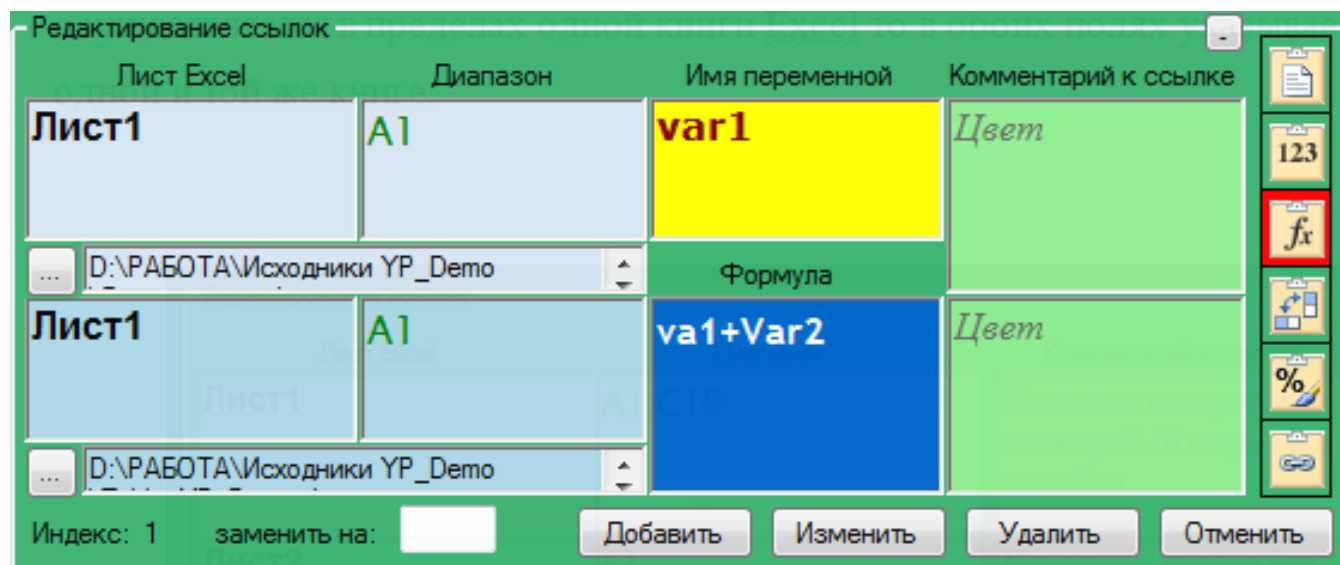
Редактирование ссылок

-

Лист Excel

Диапазон

Имя переменной

Комментарий к ссылке

Лист1

A1

var1

Цвет

123

fx

...

D:\РАБОТА\Исходники YP_Demo

Формула

Лист1

A1

va1+Var2

Цвет

%

...

D:\РАБОТА\Исходники YP_Demo

Индекс: 1

заменить на:

Добавить

Изменить

Удалить

Отменить